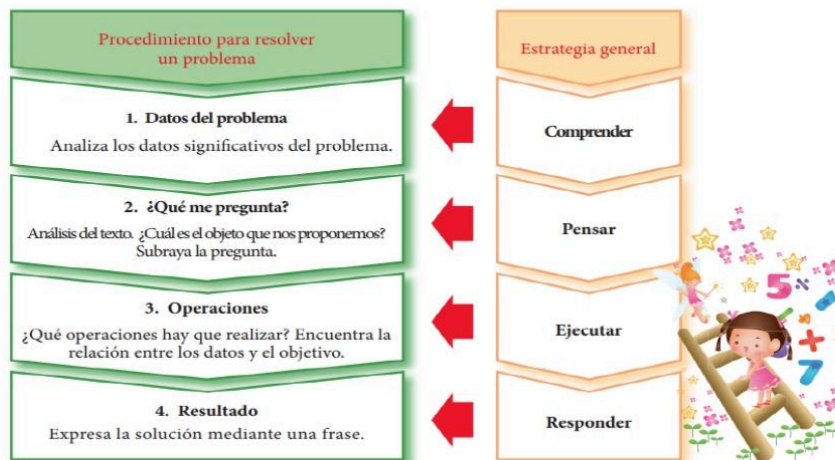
Procedimiento para resolver un problema

1. Datos del problema
Analiza los datos significativos del problema.

2. ¿Qué me pregunta?
Análisis del texto. ¿Cuál es el objeto que nos proponemos? Subraya la pregunta.

3. Operaciones
¿Qué operaciones hay que realizar? Encuentra la relación entre los datos y el objetivo.

4. Resultado
Expresa la solución mediante una frase.

Estrategia general

Comprender

Pensar

Ejecutar

Responder

5

7